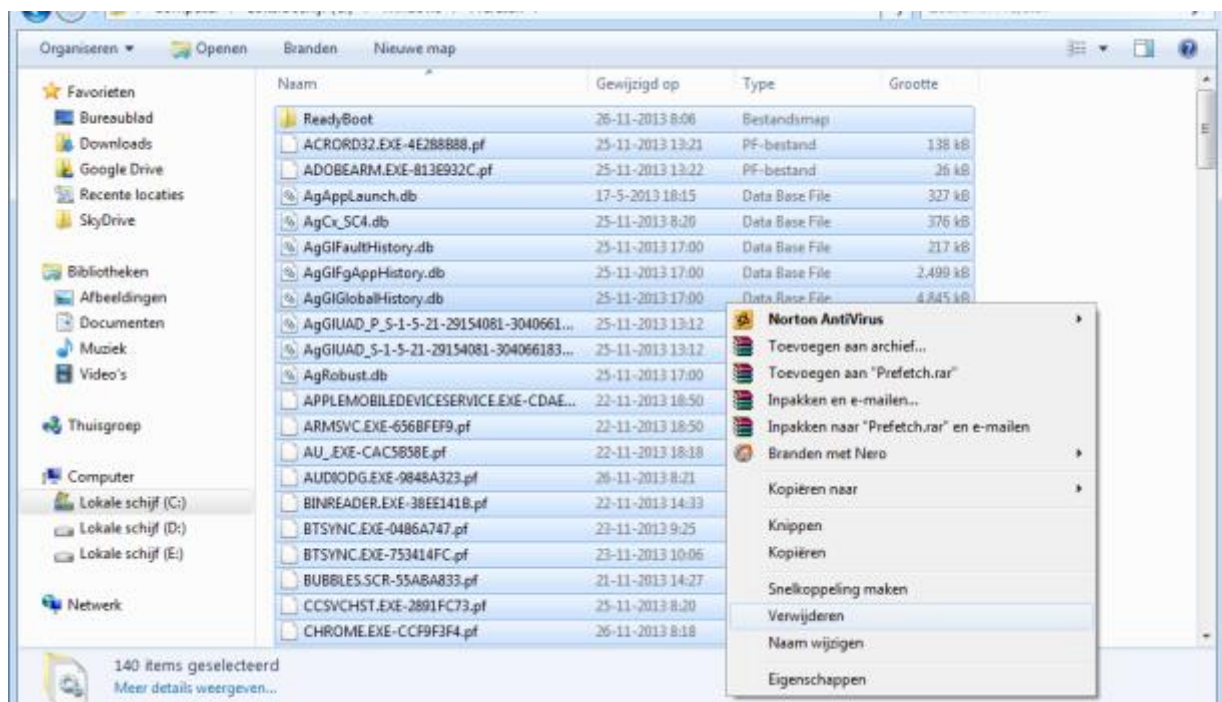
Organiseren ▾ Openen Branden Nieuwe map

Favorieten
Bureaublad
Downloads
Google Drive
Recente locaties
SkyDrive

Bibliotheken
Afbeeldingen
Documenten
Muziek
Video's

Thuisgroep

Computer
Lokale schijf (C:)
Lokale schijf (D:)
Lokale schijf (E:)

Netwerk

| Naam | Gewijzigd op | Type | Grootte |
|---|---|---|---|
| ReadyBoot | 26-11-2013 8:06 | Bestandsmap | |
| ACRORD32.EXE-4E288B88.pf | 25-11-2013 13:21 | PF-bestand | 138 kB |
| ADOBEARM.EXE-813E932C.pf | 25-11-2013 13:22 | PF-bestand | 26 kB |
| AgAppLaunch.db | 17-5-2013 18:15 | Data Base File | 327 kB |
| AgCx_SC4.db | 25-11-2013 8:20 | Data Base File | 376 kB |
| AgGlFaultHistory.db | 25-11-2013 17:00 | Data Base File | 217 kB |
| AgGlFgAppHistory.db | 25-11-2013 17:00 | Data Base File | 2.499 kB |
| AgGlGlobalHistory.db | 25-11-2013 17:00 | Data Base File | 4.845 kB |
| AgGlUAD_P_S-1-5-21-29154081-3040661... | 25-11-2013 13:12 | | |
| AgGlUAD_S-1-5-21-29154081-304066183... | 25-11-2013 13:12 | | |
| AgRobust.db | 25-11-2013 17:00 | | |
| APPLEMOBILEDEVICESERVICE.EXE-CDAE... | 22-11-2013 18:50 | | |
| ARMSVC.EXE-656BFEF9.pf | 22-11-2013 18:50 | | |
| AU_.EXE-CAC5B58E.pf | 22-11-2013 18:18 | | |
| AUDIODG.EXE-9848A323.pf | 26-11-2013 8:21 | | |
| BINREADER.EXE-38EE141B.pf | 22-11-2013 14:33 | | |
| BTSYNC.EXE-0486A747.pf | 23-11-2013 9:25 | | |
| BTSYNC.EXE-753414FC.pf | 23-11-2013 10:06 | | |
| BUBBLES.SCR-55ABA833.pf | 21-11-2013 14:27 | | |
| CCSVCHST.EXE-2891FC73.pf | 25-11-2013 8:20 | | |
| CHROME.EXE-CCF9F3F4.pf | 26-11-2013 8:18 | | |

Norton AntiVirus
Toevoegen aan archief...
Toevoegen aan "Prefetch.rar"
Inpakken en e-mailen...
Inpakken naar "Prefetch.rar" en e-mailen
Branden met Nero
Kopiëren naar
Knippen
Kopiëren
Snelkoppeling maken
Verwijderen
Naam wijzigen
Eigenschappen

140 items geselecteerd
Meer details weergeven...